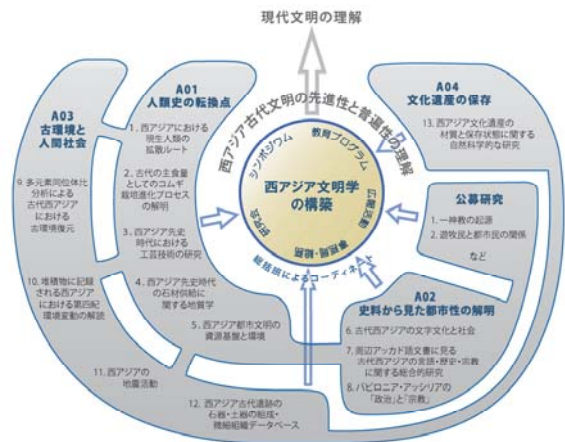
現代文明の理解

西アジア古代文明の先進性と普遍性の理解

A01
人類史の転換点

1. 西アジアにおける現生人類の拡散ルート

2. 古代の主食量としてのコムギ栽培進化プロセスの解明

3. 西アジア先史時代における工芸技術の研究

4. 西アジア先史時代の石材供給に関する地質学

5. 西アジア都市文明の資源基盤と環境

A03
古環境と人間社会

9. 多元素同位体比分析による古代西アジアにおける古環境復元

10. 堆積物に記録される西アジアにおける第四紀環境変動の解読

11. 西アジアの地震活動

12. 西アジア古代遺跡の石器・土器の組成・微細組織データベース

A04
文化遺産の保存

13. 西アジア文化遺産の材質と保存状態に関する自然科学的な研究

公募研究

1. 一神教の起源
2. 遊牧民と都市民の関係
など

A02
史料から見た都市性の解明

6. 古代西アジアの文字文化と社会

7. 周辺アッカド語文書に見る古代西アジアの言語・歴史・宗教に関する総合的研究

8. バビロニア・アッシリアの「政治」と「宗教」

西アジア文明学の構築

シンポジウム
教育プログラム
公開講座
研究会
編集・出版

総括班によるコーディネート